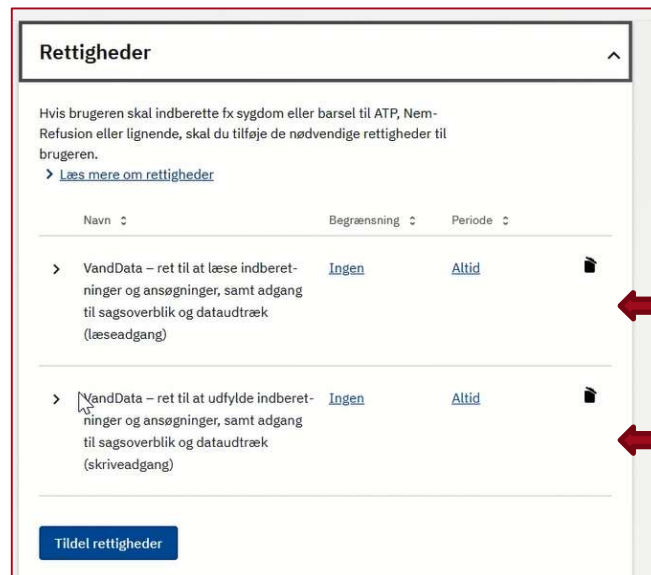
Rettigheder

Hvis brugeren skal indberette fx sygdom eller barsel til ATP, Nem-Refusion eller lignende, skal du tilføje de nødvendige rettigheder til brugeren.

Læs mere om rettigheder

| | Navn | Begrænsning | Periode |
|---|---|---|---|
| > | VandData – ret til at læse indberetninger og ansøgninger, samt adgang til sagsoverblik og dataudtræk (læseadgang) | Ingen | Altid |
| > | VandData – ret til at udfylde indberetninger og ansøgninger, samt adgang til sagsoverblik og dataudtræk (skriveadgang) | Ingen | Altid |

Tildel rettigheder